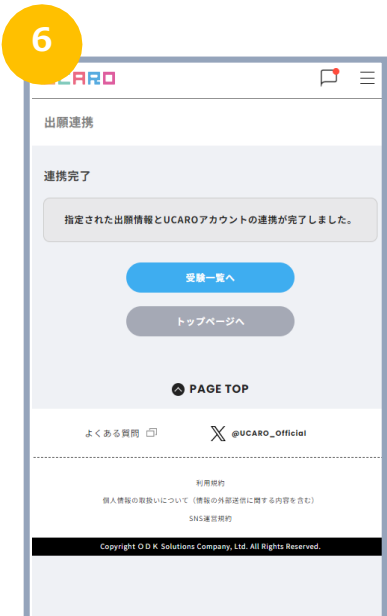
6

UCARO

出願連携

連携完了

指定された出願情報とUCAROアカウントの連携が完了しました。

受験一覧へ

トップページへ

PAGE TOP

よくある質問

@UCARO_Official

利用規約

個人情報の取扱いについて（情報の外部送信に関する内容を含む）

SNS運営規約

Copyright O D K Solutions Company, Ltd. All Rights Reserved.